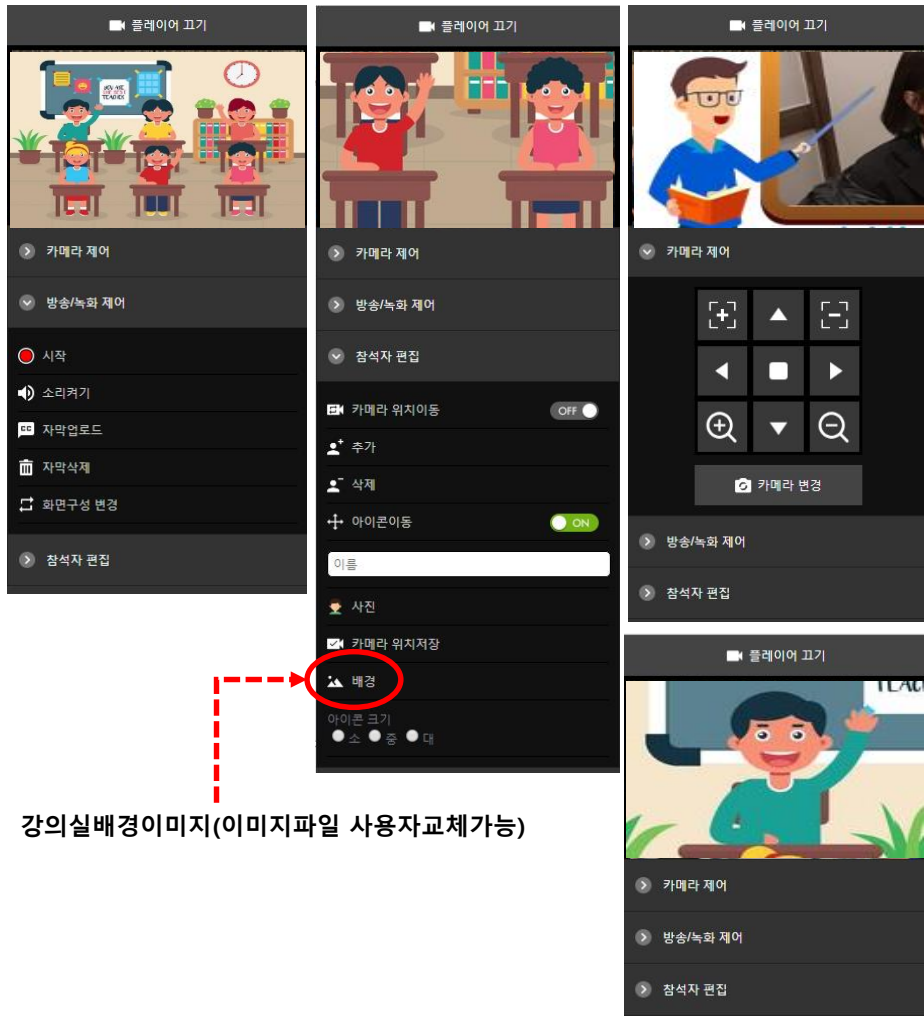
플레이어 끄기

카메라 제어

방송/녹화 제어

시작

소리켜기

자막업로드

자막삭제

화면구성 변경

참석자 편집

플레이어 끄기

카메라 제어

방송/녹화 제어

참석자 편집

카메라 위치이동 OFF

추가

삭제

아이콘이동 ON

이름

사진

카메라 위치저장

배경

아이콘 크기

소 중 대

강의실배경이미지(이미지파일 사용자교체가능)

플레이어 끄기

카메라 제어

카메라 변경

방송/녹화 제어

참석자 편집

플레이어 끄기

카메라 제어

방송/녹화 제어

참석자 편집